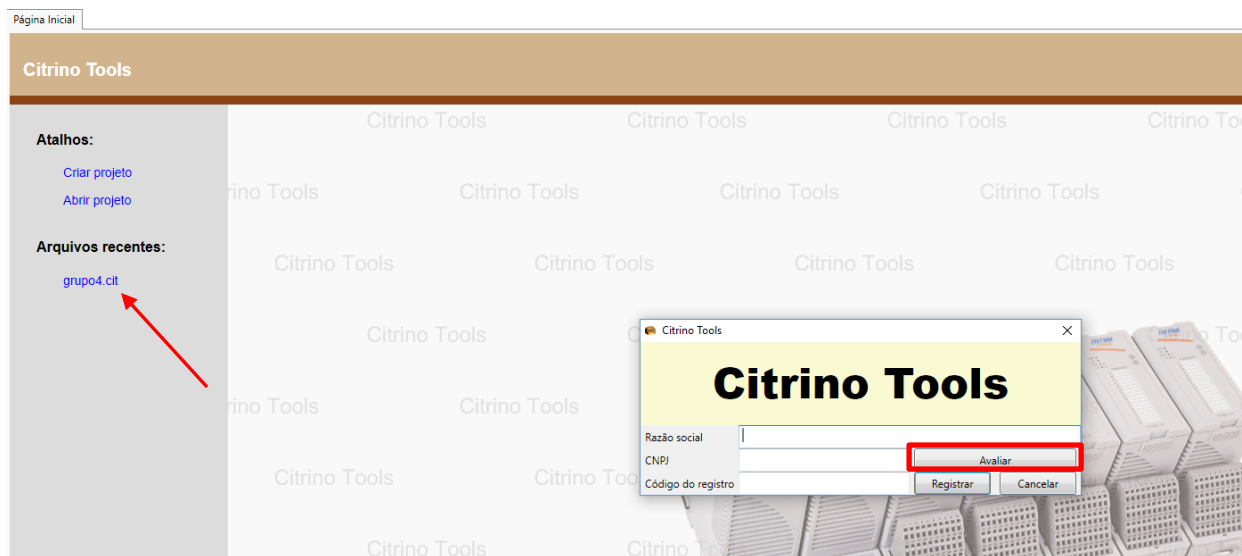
Página Inicial

Citrino Tools

Atalhos:

Criar projeto

Abrir projeto

Arquivos recentes:

grupo4.cit

Citrino Tools

Citrino Tools

Razão social

CNPJ

Avaliar

Código do registro

Registrar

Cancelar